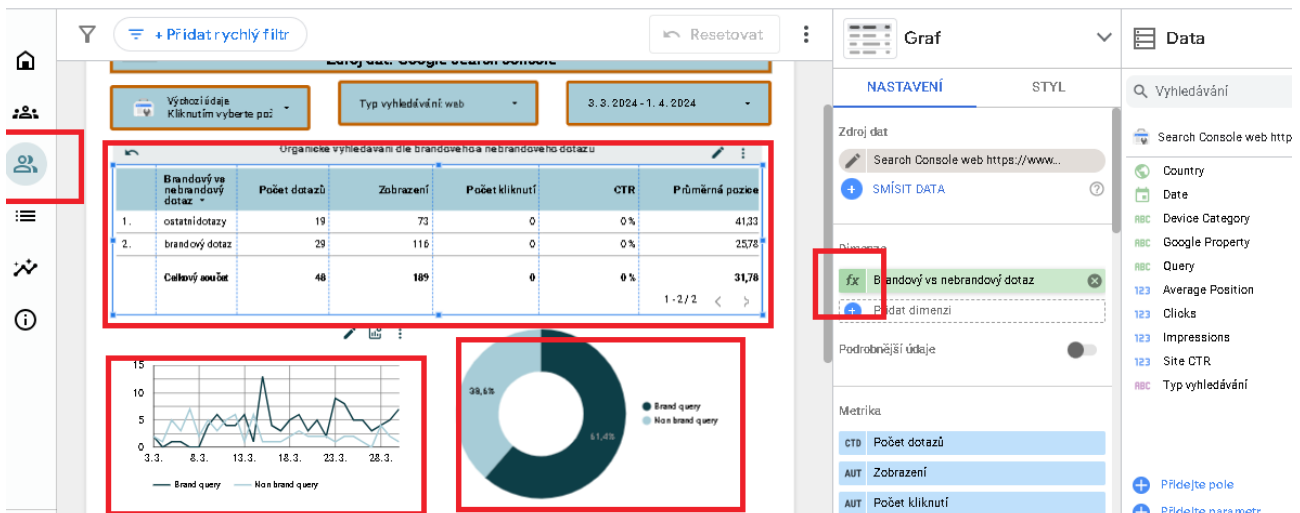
+ Přidat rychlý filtr
Resetovat
Zdroj dat: Google Search Console
Výchozí údaje
Kliknutím vyberte po
Typ vyhledávání: web
3. 3. 2024 - 1. 4. 2024
Organické vyhledávání dle brandového a nebrandového dotazu

| | Brandový vs nebrandový dotaz | Počet dotazů | Zobrazení | Počet kliknutí | CTR | Průměrná pozice |
|---|---|---|---|---|---|---|
| 1. | ostatní dotazy | 19 | 73 | 0 | 0 % | 41,33 |
| 2. | brandový dotaz | 29 | 116 | 0 | 0 % | 25,78 |
| | Celkový součet | 48 | 189 | 0 | 0 % | 31,78 |

1 - 2 / 2

15
10
5
0
3. 3.
8. 3.
13. 3.
18. 3.
23. 3.
28. 3.
Brand query
Non brand query

38,6 %
61,4 %
Brand query
Non brand query

Graf
NASTAVENÍ
STYL
Zdroj dat
Search Console web https://www...
SMÍSIT DATA
Dimenze
fx
Brandový vs nebrandový dotaz
Přidat dimenzi
Podrobnější údaje
Metrika
CTD Počet dotazů
AUT Zobrazení
AUT Počet kliknutí

Data
Vyhledávání
Search Console web http
Country
Date
Device Category
Google Property
Query
Average Position
Clicks
Impressions
Site CTR
Typ vyhledávání
Přidejte pole
Přidejte parametr